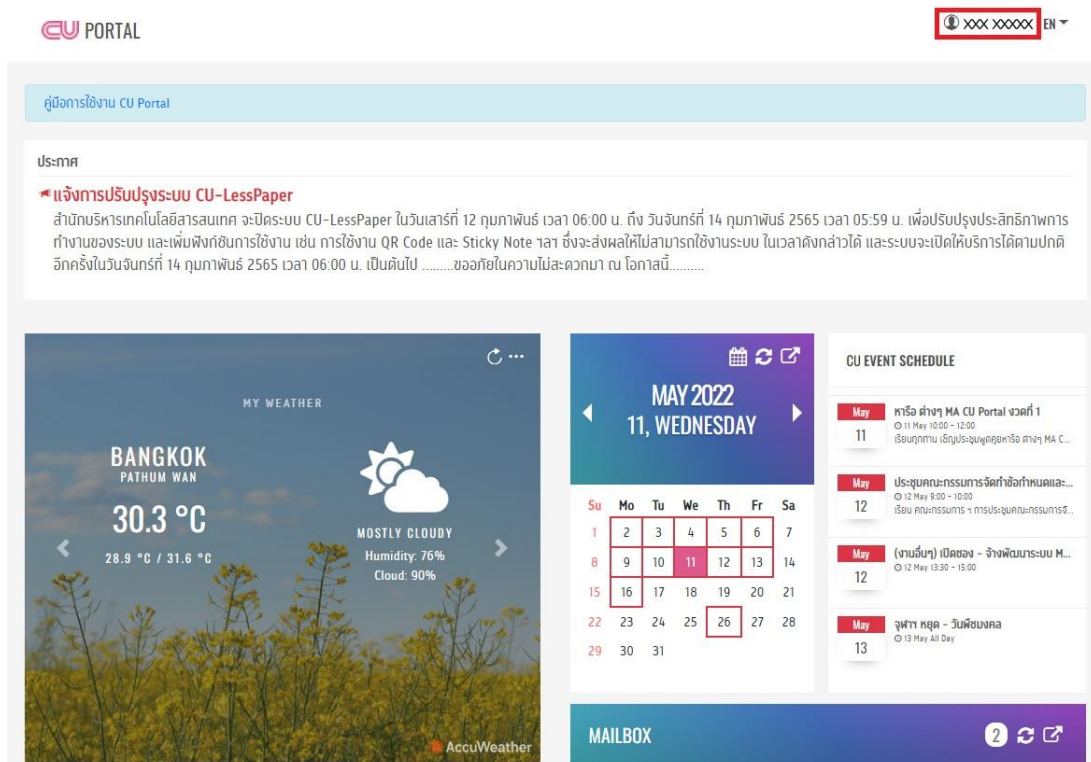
CU PORTAL

XXX XXXXX EN

คู่มือการใช้งาน CU Portal

ประกาศ

แจ้งการปรับปรุงระบบ CU-LessPaper

สำนักบริหารเทคโนโลยีสารสนเทศ จะปิดระบบ CU-LessPaper ในวันเสาร์ที่ 12 กุมภาพันธ์ เวลา 06:00 น. ถึง วันจันทร์ที่ 14 กุมภาพันธ์ 2565 เวลา 05:59 น. เพื่อปรับปรุงประสิทธิภาพการทำงานของระบบ และเพิ่มฟังก์ชันการใช้งาน เช่น การใช้งาน QR Code และ Sticky Note ฯลฯ ซึ่งจะส่งผลให้ไม่สามารถใช้งานระบบ ในเวลาดังกล่าวได้ และระบบจะเปิดให้บริการได้ตามปกติอีกครั้งในวันจันทร์ที่ 14 กุมภาพันธ์ 2565 เวลา 06:00 น. เป็นต้นไป .........ขออภัยในความไม่สะดวกมา ณ โอกาสนี้.........

MY WEATHER

BANGKOK
PATHUM WAN

30.3 °C

28.9 °C / 31.6 °C

MOSTLY CLOUDY
Humidity: 76%
Cloud: 90%

AccuWeather

MAY 2022
11, WEDNESDAY

| Su | Mo | Tu | We | Th | Fr | Sa |
|---|---|---|---|---|---|---|
| 1 | 2 | 3 | 4 | 5 | 6 | 7 |
| 8 | 9 | 10 | 11 | 12 | 13 | 14 |
| 15 | 16 | 17 | 18 | 19 | 20 | 21 |
| 22 | 23 | 24 | 25 | 26 | 27 | 28 |
| 29 | 30 | 31 | | | | |

CU EVENT SCHEDULE

May 11
หารือ ต่างๆ MA CU Portal งวดที่ 1
11 May 10:00 - 12:00
เรียนทุกท่าน เชิญประชุมพูดคุยหารือ ต่างๆ MA C...

May 12
ประชุมคณะกรรมการจัดทำข้อกำหนดและ...
12 May 9:00 - 10:00
เรียน คณะกรรมการ ฯ การประชุมคณะกรรมการจั...

May 12
(งานอื่นๆ) เปิดซอง - จ้างพัฒนาระบบ M...
12 May 13:30 - 15:00

May 13
จุฬาฯ หยุด - วันพืชมงคล
13 May All Day

MAILBOX
2